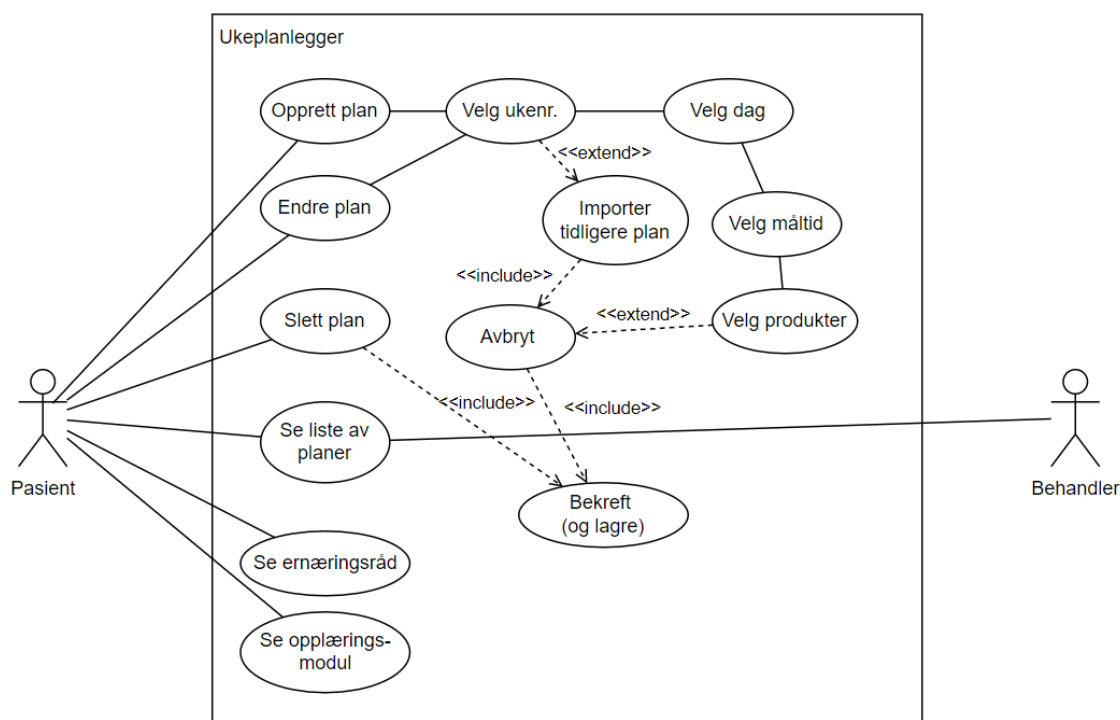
Ukeplanlegger

Opprett plan

Velg ukenr.

Velg dag

<<extend>>

Endre plan

Importer tidligere plan

Velg måltid

<<include>>

Slett plan

Avbryt

<<extend>>

Velg produkter

<<include>>

<<include>>

Pasient

Se liste av planer

Behandler

Bekreft (og lagre)

Se ernæringsråd

Se opplærings-modul